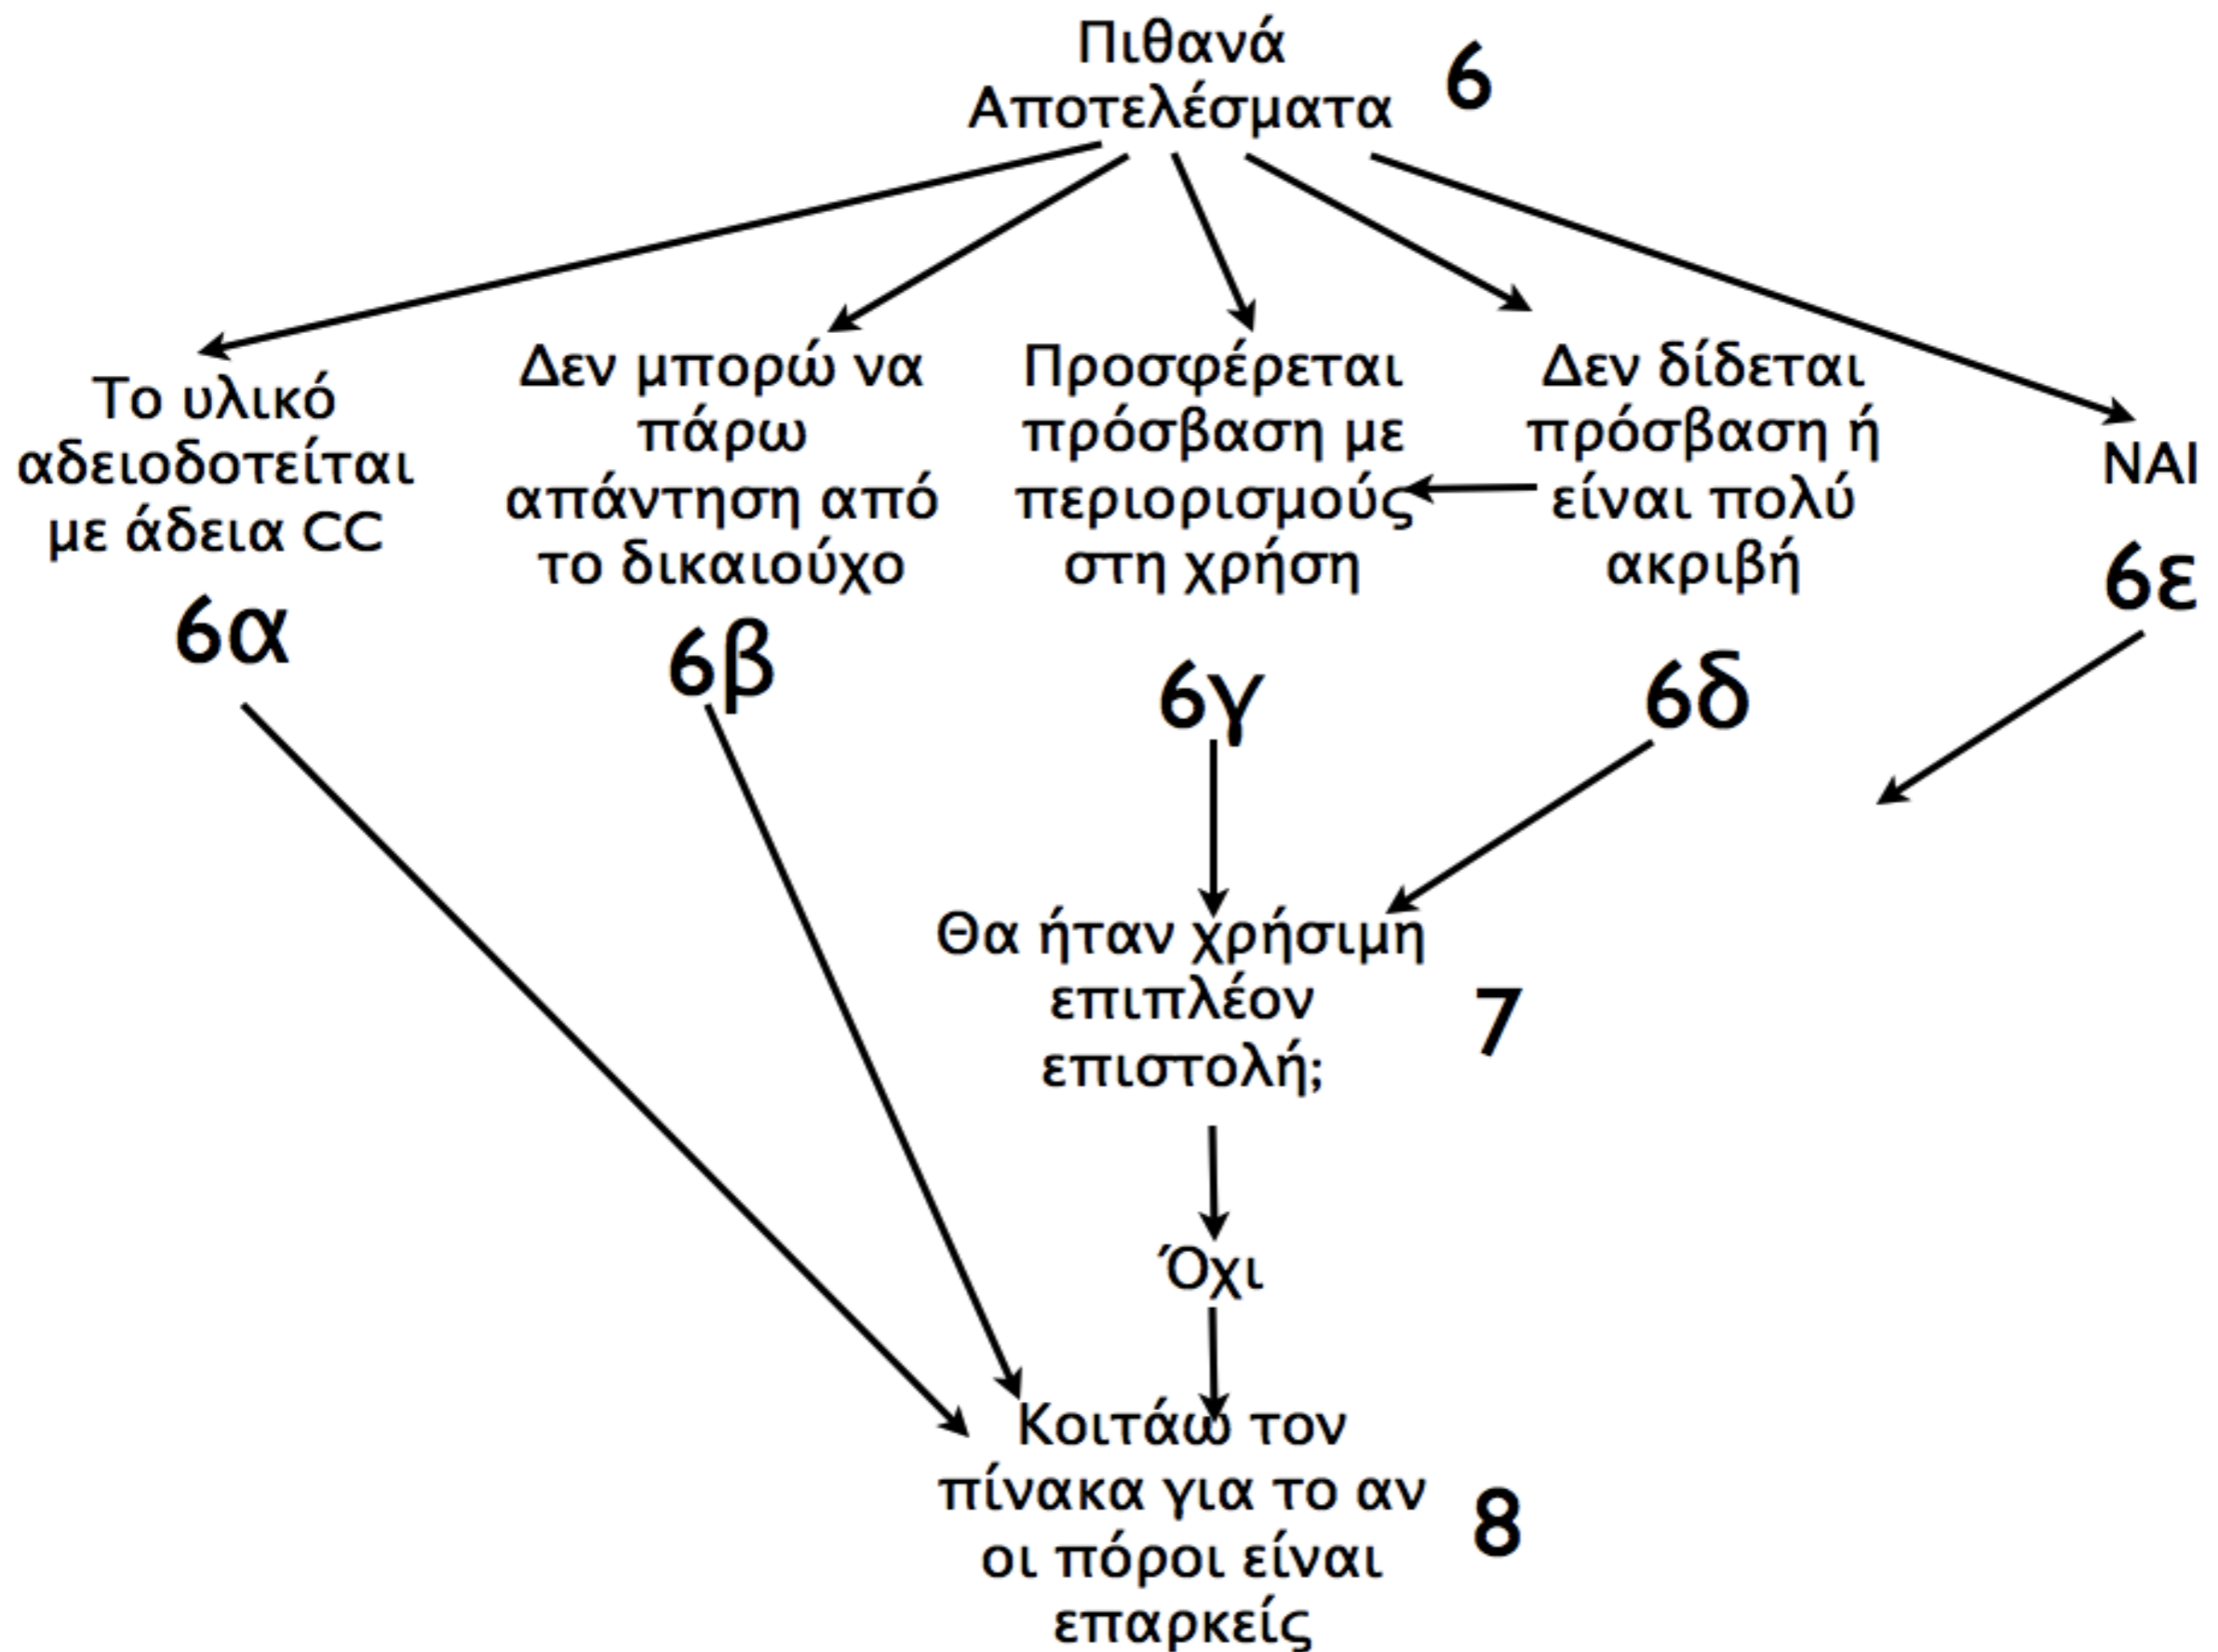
Πιθανά Αποτελέσματα 6

Το υλικό αδειοδοτείται με άδεια CC
6α

Δεν μπορώ να πάρω απάντηση από το δικαιούχο
6β

Προσφέρεται πρόσβαση με περιορισμούς στη χρήση
6γ

Δεν δίδεται πρόσβαση ή είναι πολύ ακριβή
6δ

ΝΑΙ
6ε

Θα ήταν χρήσιμη επιπλέον επιστολή;
7

Όχι

Κοιτάω τον πίνακα για το αν οι πόροι είναι επαρκείς
8